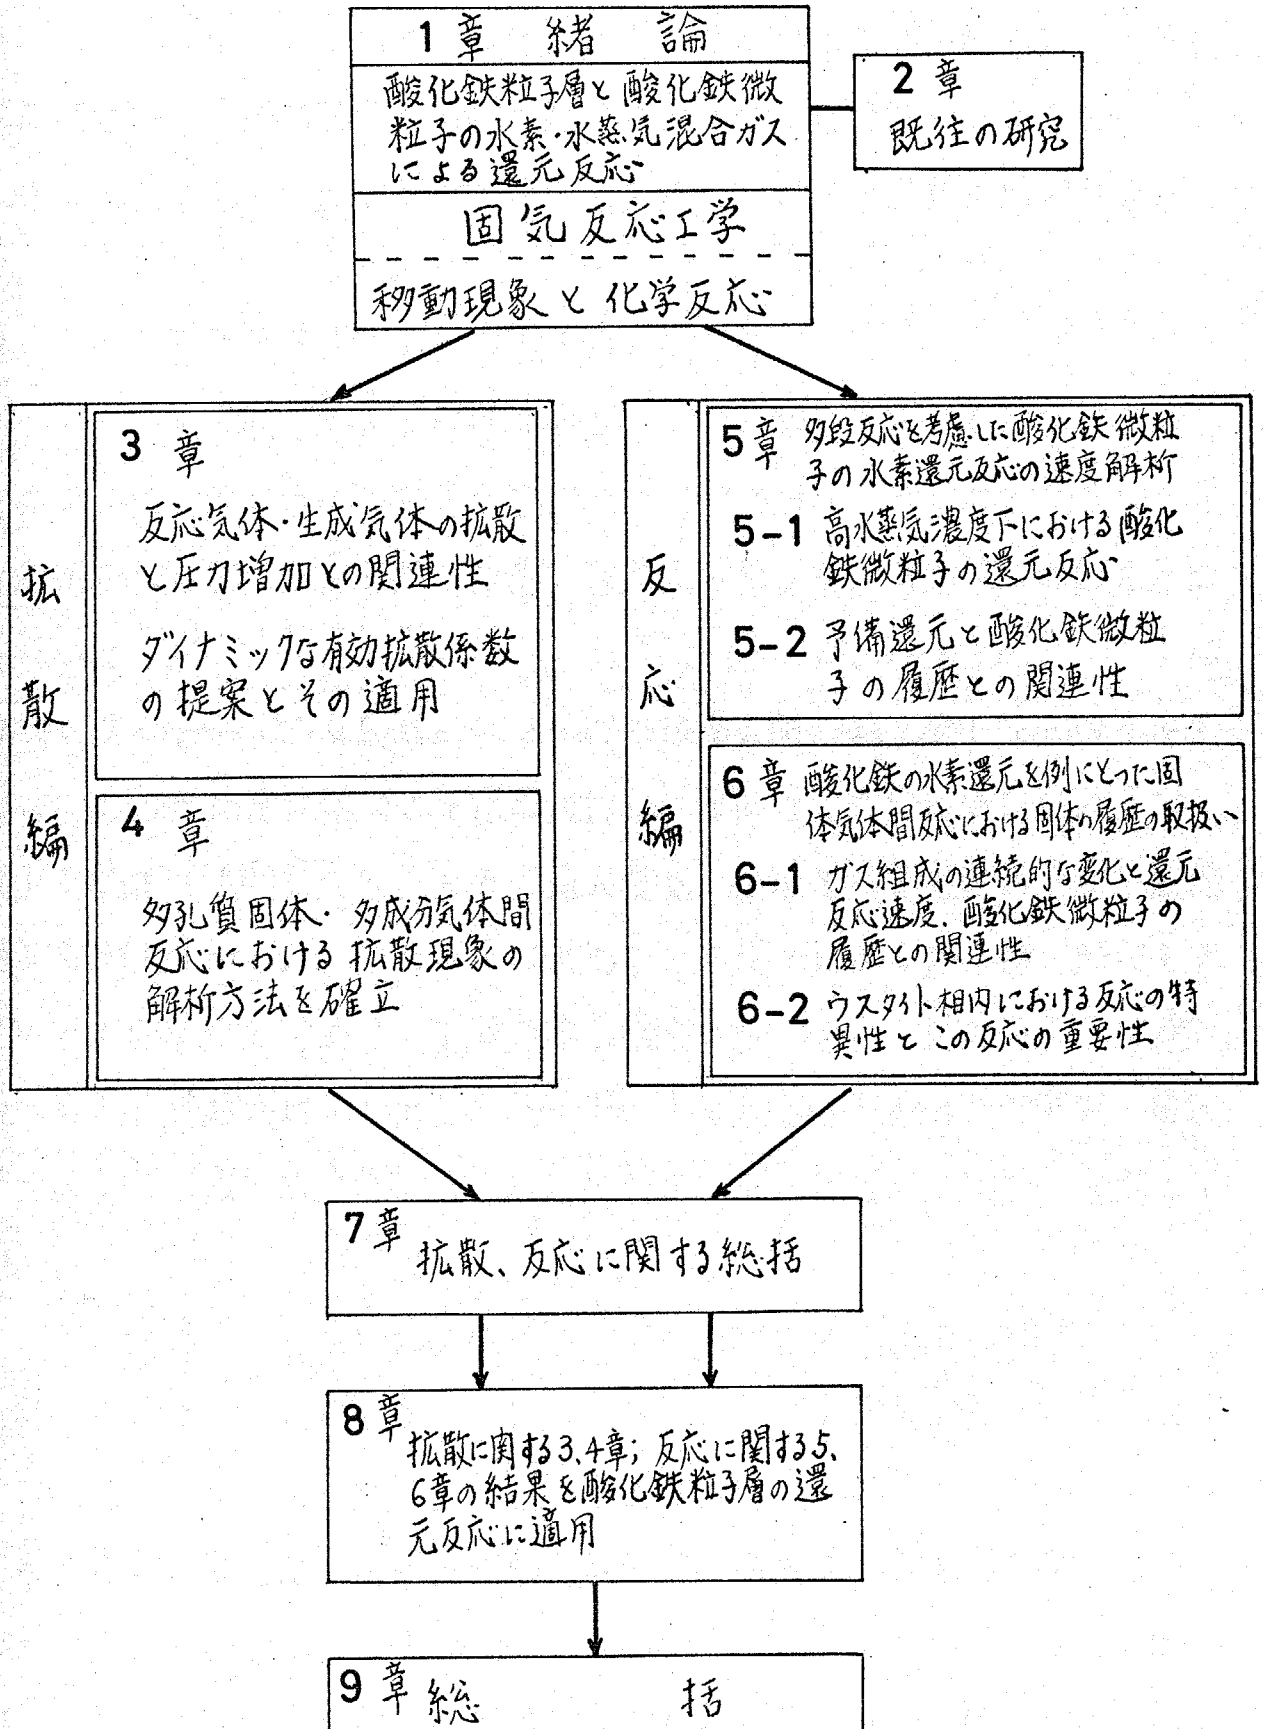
1章 緒 論

酸化鉄粒子層と酸化鉄微粒子の水素・水蒸気混合ガスによる還元反応

固気反応工学

移動現象と化学反応

2章
既往の研究

拡散編

3章
反応気体・生成気体の拡散と圧力増加との関連性
ダイナミックな有効拡散係数の提案とその適用

4章
多孔質固体・多成分気体間反応における拡散現象の解析方法を確立

反応編

5章 多段反応を考慮した酸化鉄微粒子の水素還元反応の速度解析
5-1 高水蒸気濃度下における酸化鉄微粒子の還元反応
5-2 予備還元と酸化鉄微粒子の履歴との関連性

6章 酸化鉄の水素還元を例にとった固体気体間反応における固体の履歴の取扱い
6-1 ガス組成の連続的な変化と還元反応速度、酸化鉄微粒子の履歴との関連性
6-2 ウスタイト相内における反応の特異性とこの反応の重要性

7章
拡散、反応に関する総括

8章
拡散に関する3、4章; 反応に関する5、6章の結果を酸化鉄粒子層の還元反応に適用

9章 総 括